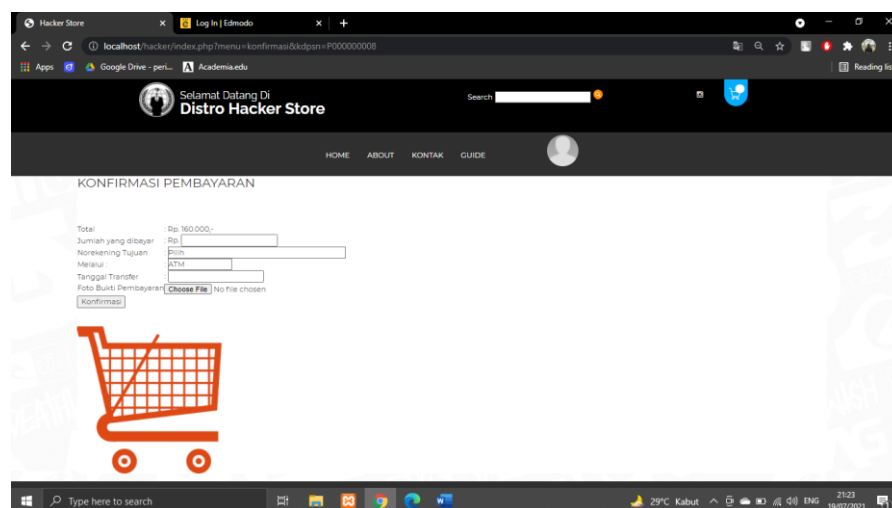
Hacker Store
Log In | Edmodo
localhost/hacker/index.php?menu=konfirmasi&kdpsn=P000000008
Apps
Google Drive - peri...
Academia.edu
Reading lis

Selamat Datang Di
Distro Hacker Store
Search

HOME ABOUT KONTAK GUIDE

KONFIRMASI PEMBAYARAN

Total : Rp. 160.000,-
Jumlah yang dibayar : Rp.
Norekening Tujuan : Pilih
Melalui : ATM
Tanggal Transfer :
Foto Bukti Pembayaran : Choose File No file chosen
Konfirmasi

Type here to search
29°C Kabut
ENG
21:23
19/07/2021